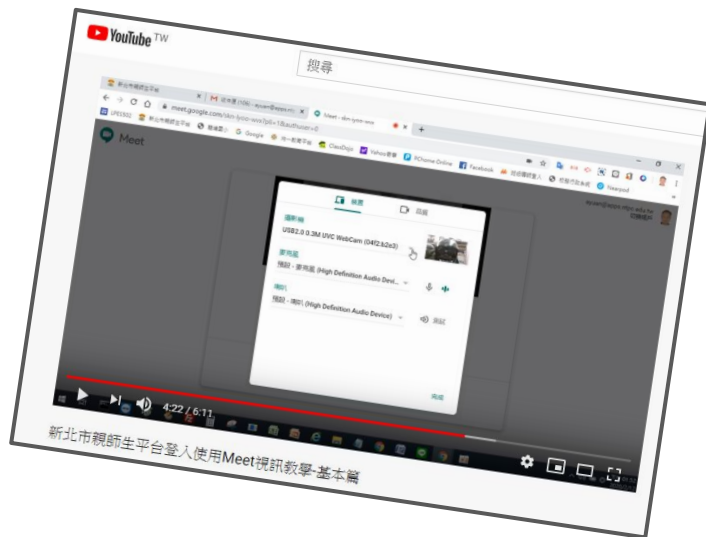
YouTube TW

搜尋

新北市親師生平台

meet.google.com

Meet

ClassDojo

Yahoo奇摩

PChome Online

Facebook

Nearpod

Meet

USB2.0 0.3M UVC WebCam (04f2:b2e3)

麥克風

預設 - 麥克風 (High Definition Audio Devi...

喇叭

預設 - 喇叭 (High Definition Audio Device)

測試

視訊

完成

4:22 / 6:11

新北市親師生平台登入使用Meet視訊教學-基本篇